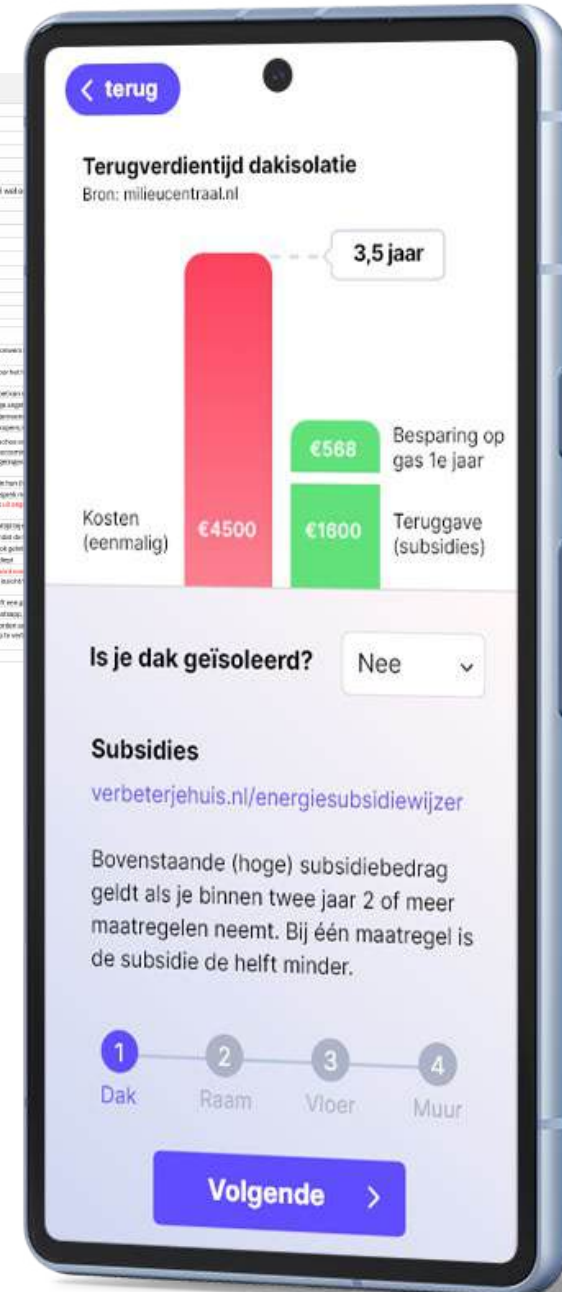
terug

Terugverdientijd dakisolatie
Bron: milieucentraal.nl

3,5 jaar

Kosten (eenmalig)

€4500

€568

€1800

Besparing op gas 1e jaar

Teruggave (subsidies)

Is je dak geïsoleerd?

Nee

Subsidies

verbeterjehuis.nl/energiesubsidiewijzer

Bovenstaande (hoge) subsidiebedrag geldt als je binnen twee jaar 2 of meer maatregelen neemt. Bij één maatregel is de subsidie de helft minder.

1 Dak
2 Raam
3 Vloer
4 Muur

Volgende